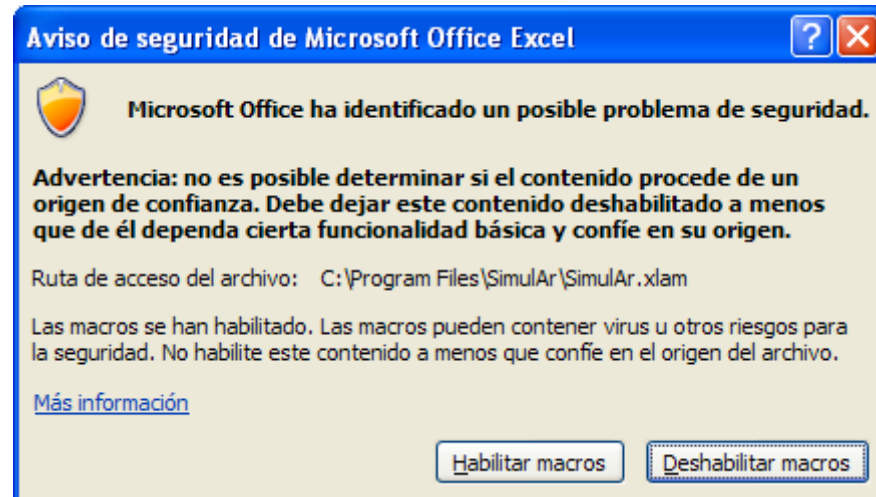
Aviso de seguridad de Microsoft Office Excel

?

Microsoft Office ha identificado un posible problema de seguridad.

Advertencia: no es posible determinar si el contenido procede de un origen de confianza. Debe dejar este contenido deshabilitado a menos que de él dependa cierta funcionalidad básica y confíe en su origen.

Ruta de acceso del archivo: C:\Program Files\SimulAr\SimulAr.xlam

Las macros se han habilitado. Las macros pueden contener virus u otros riesgos para la seguridad. No habilite este contenido a menos que confíe en el origen del archivo.

Más información

Habilitar macros

Deshabilitar macros